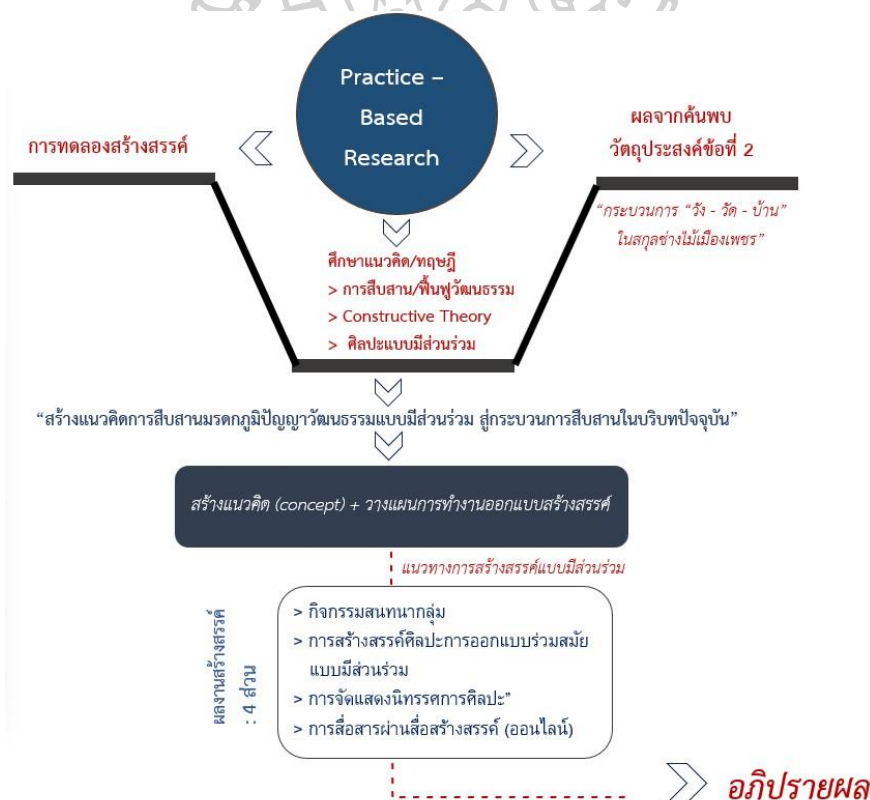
Practice – Based Research

การทดลองสร้างสรรค์

ผลจากค้นพบ
วัตถุประสงค์ข้อที่ 2

"กระบวนการ "วัง - วัด - บ้าน" ในสกุลช่างไม้เมืองเพชร"

ศึกษาแนวคิด/ทฤษฎี
> การสืบสาน/ฟื้นฟูวัฒนธรรม
> Constructive Theory
> ศิลปะแบบมีส่วนร่วม

"สร้างแนวคิดการสืบสานมรดกภูมิปัญญาวัฒนธรรมแบบมีส่วนร่วม สู่กระบวนการสืบสานในบริบทปัจจุบัน"

สร้างแนวคิด (concept) + วางแผนการทำงานออกแบบสร้างสรรค์

แนวทางการสร้างสรรค์แบบมีส่วนร่วม

ผลงานสร้างสรรค์ : 4 ส่วน

> กิจกรรมสนทนากลุ่ม
> การสร้างสรรค์ศิลปะการออกแบบร่วมสมัยแบบมีส่วนร่วม
> การจัดแสดงนิทรรศการศิลปะ"
> การสื่อสารผ่านสื่อสร้างสรรค์ (ออนไลน์)

อภิปรายผล